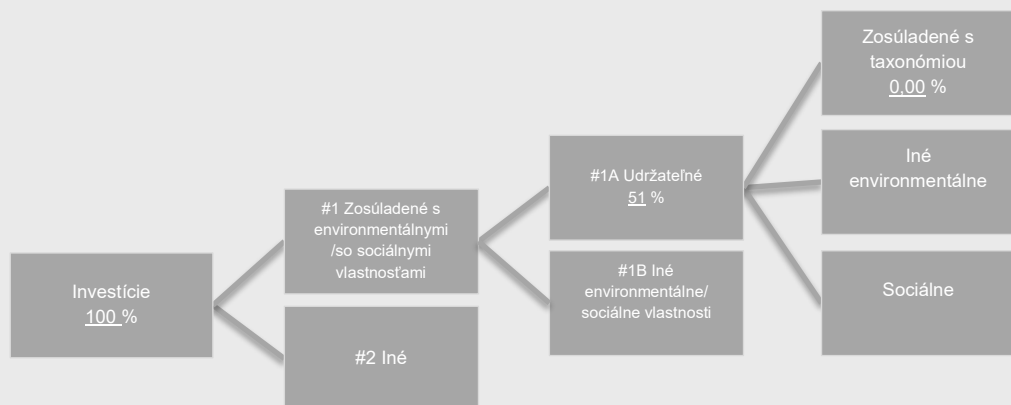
Investície
100 %

#1 Zosúladené s environmentálnymi /so sociálnymi vlastnosťami

#2 Iné

#1A Udržateľné
51 %

#1B Iné environmentálne/ sociálne vlastnosti

Zosúladené s taxonómiou
0,00 %

Iné environmentálne

Sociálne